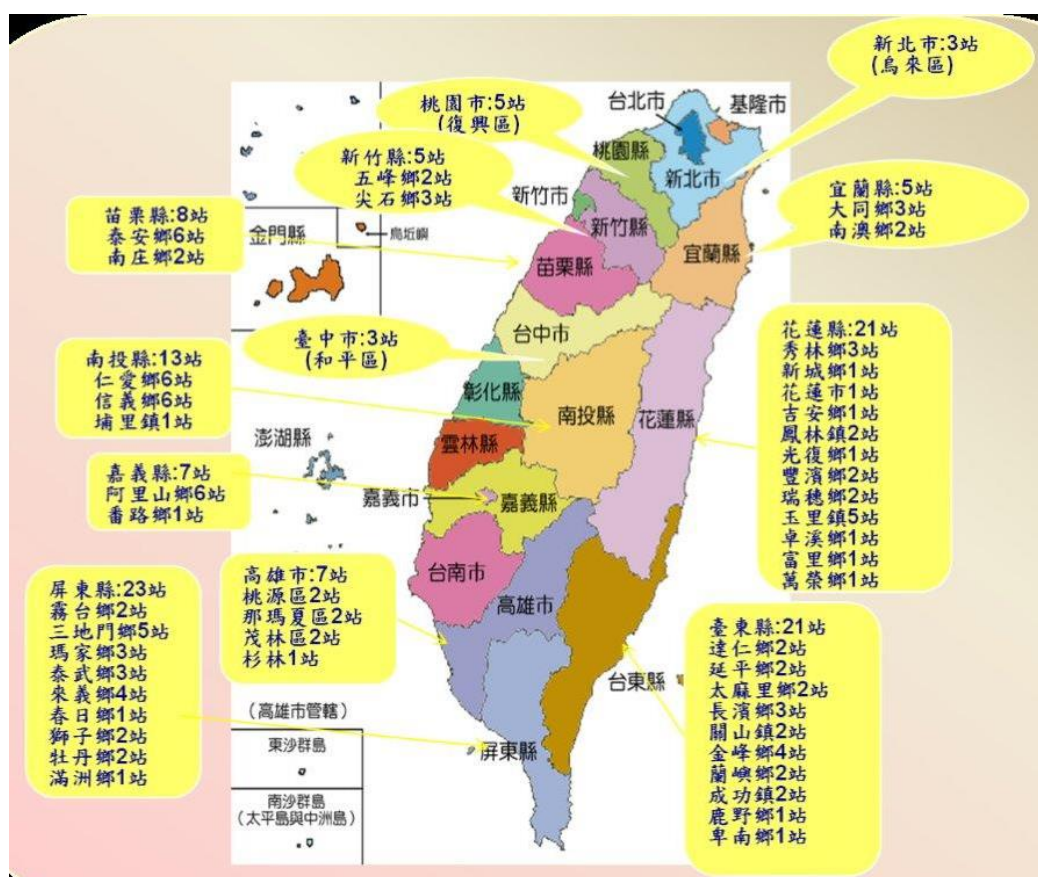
新北市:3站
(烏來區)

桃園市:5站
(復興區)

台北市
基隆市
桃園縣
新北市

新竹縣:5站
五峰鄉2站
尖石鄉3站

新竹市
新竹縣

宜蘭縣:5站
大同鄉3站
南澳鄉2站

苗栗縣:8站
泰安鄉6站
南庄鄉2站

金門縣
烏坵嶼
苗栗縣
宜蘭縣

臺中市:3站
(和平區)

台中市

花蓮縣:21站
秀林鄉3站
新城鄉1站
花蓮市1站
吉安鄉1站
鳳林鎮2站
光復鄉1站
豐濱鄉2站
瑞穗鄉2站
玉里鎮5站
卓溪鄉1站
富里鄉1站
萬榮鄉1站

南投縣:13站
仁愛鄉6站
信義鄉6站
埔里鎮1站

彰化縣
南投縣
花蓮縣
澎湖縣
雲林縣

嘉義縣:7站
阿里山鄉6站
番路鄉1站

嘉義市
嘉義縣
台南市

高雄市:7站
桃源區2站
那瑪夏區2站
茂林區2站
杉林1站

高雄市

屏東縣:23站
霧台鄉2站
三地門鄉5站
瑪家鄉3站
泰武鄉3站
來義鄉4站
春日鄉1站
獅子鄉2站
牡丹鄉2站
滿洲鄉1站

臺東縣:21站
達仁鄉2站
延平鄉2站
太麻里鄉2站
長濱鄉3站
關山鎮2站
金峰鄉4站
蘭嶼鄉2站
成功鎮2站
鹿野鄉1站
卑南鄉1站

台東縣
(高雄市管轄)
東沙群島
屏東縣
南沙群島
(太平島與中洲島)